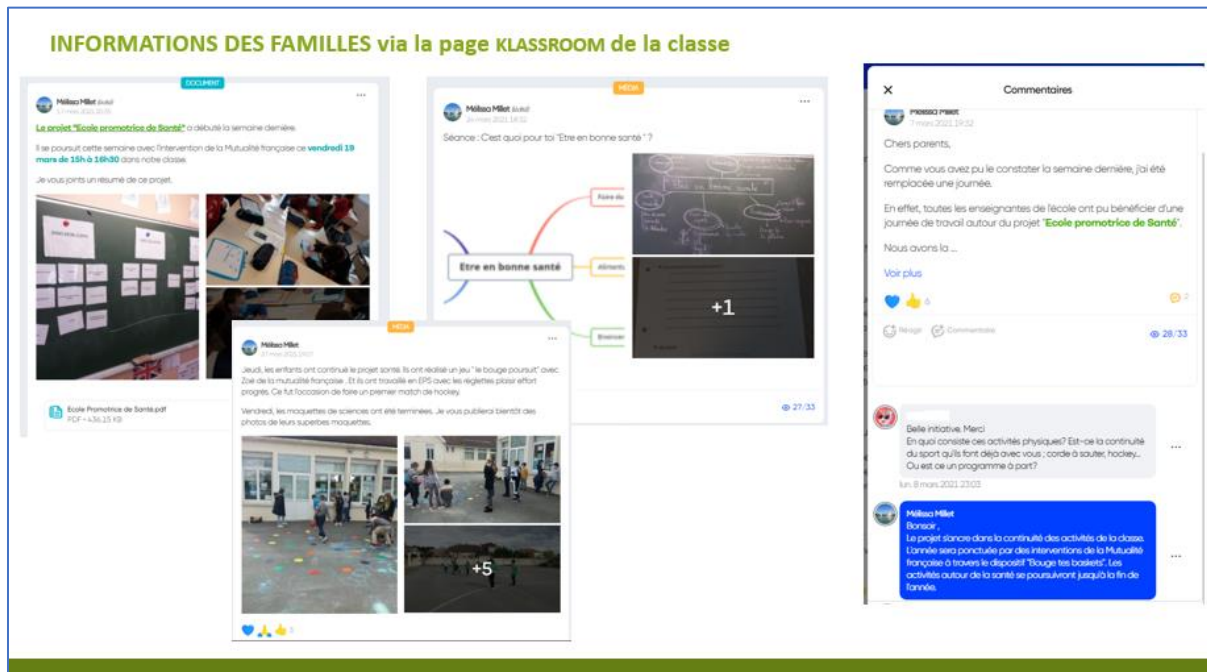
INFORMATIONS DES FAMILLES via la page KLASSROOM de la classe

DOCUMENT

Mélissa Millet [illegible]

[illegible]

Le projet "Ecole promotrice de Santé" a débuté la semaine dernière.

Il se poursuit cette semaine avec l'intervention de la Mutualité française ce vendredi 19 mars de 15h à 16h30 dans notre classe.

Je vous joints un résumé de ce projet.

Ecole Promotrice de Santé.pdf
PDF • 436.25 KB

MÉDIA

Mélissa Millet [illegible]

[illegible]

Séance : C'est quoi pour toi "Etre en bonne santé " ?

Etre en bonne santé

+1

27/33

MÉDIA

Mélissa Millet

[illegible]

Jeudi, les enfants ont continué le projet santé. Ils ont réalisé un jeu " le bouge poursuit" avec Zoé de la mutualité française . Et ils ont travaillé en EPS avec les réglettes plaisir effort progrès. Ce fut l'occasion de faire un premier match de hockey.

Vendredi, les maquettes de sciences ont été terminées. Je vous publierai bientôt des photos de leurs superbes maquettes.

+5

Commentaires

Mélissa Millet
7 mars 2021 19:32

Chers parents,

Comme vous avez pu le constater la semaine dernière, j'ai été remplacée une journée.

En effet, toutes les enseignantes de l'école ont pu bénéficier d'une journée de travail autour du projet "Ecole promotrice de Santé".

Nous avons la ...

Voir plus

Réagir Commentaire

28/33

Belle initiative. Merci
En quoi consiste ces activités physiques? Est-ce la continuité du sport qu'ils font déjà avec vous ; corde à sauter, hockey... Ou est ce un programme à part?

lun. 8 mars 2021 23:03

Mélissa Millet
Bonsoir ,
Le projet s'ancre dans la continuité des activités de la classe. L'année sera ponctuée par des interventions de la Mutualité française à travers le dispositif "Bouge tes baskets". Les activités autour de la santé se poursuivront jusqu'à la fin de l'année.